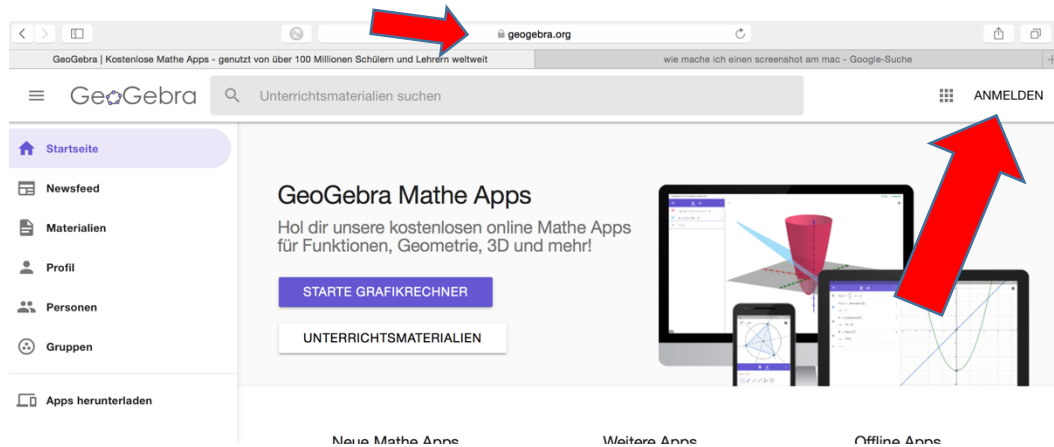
geogebra.org

GeoGebra | Kostenlose Mathe Apps - genutzt von über 100 Millionen Schülern und Lehrern weltweit

wie mache ich einen screenshot am mac - Google-Suche

GeoGebra

Unterrichtsmaterialien suchen

ANMELDEN

Startseite

Newsfeed

Materialien

Profil

Personen

Gruppen

Apps herunterladen

GeoGebra Mathe Apps

Hol dir unsere kostenlosen online Mathe Apps für Funktionen, Geometrie, 3D und mehr!

STARTE GRAFIKRECHNER

UNTERRICHTSMATERIALIEN

Neue Mathe Apps

Weitere Apps

Offline Apps